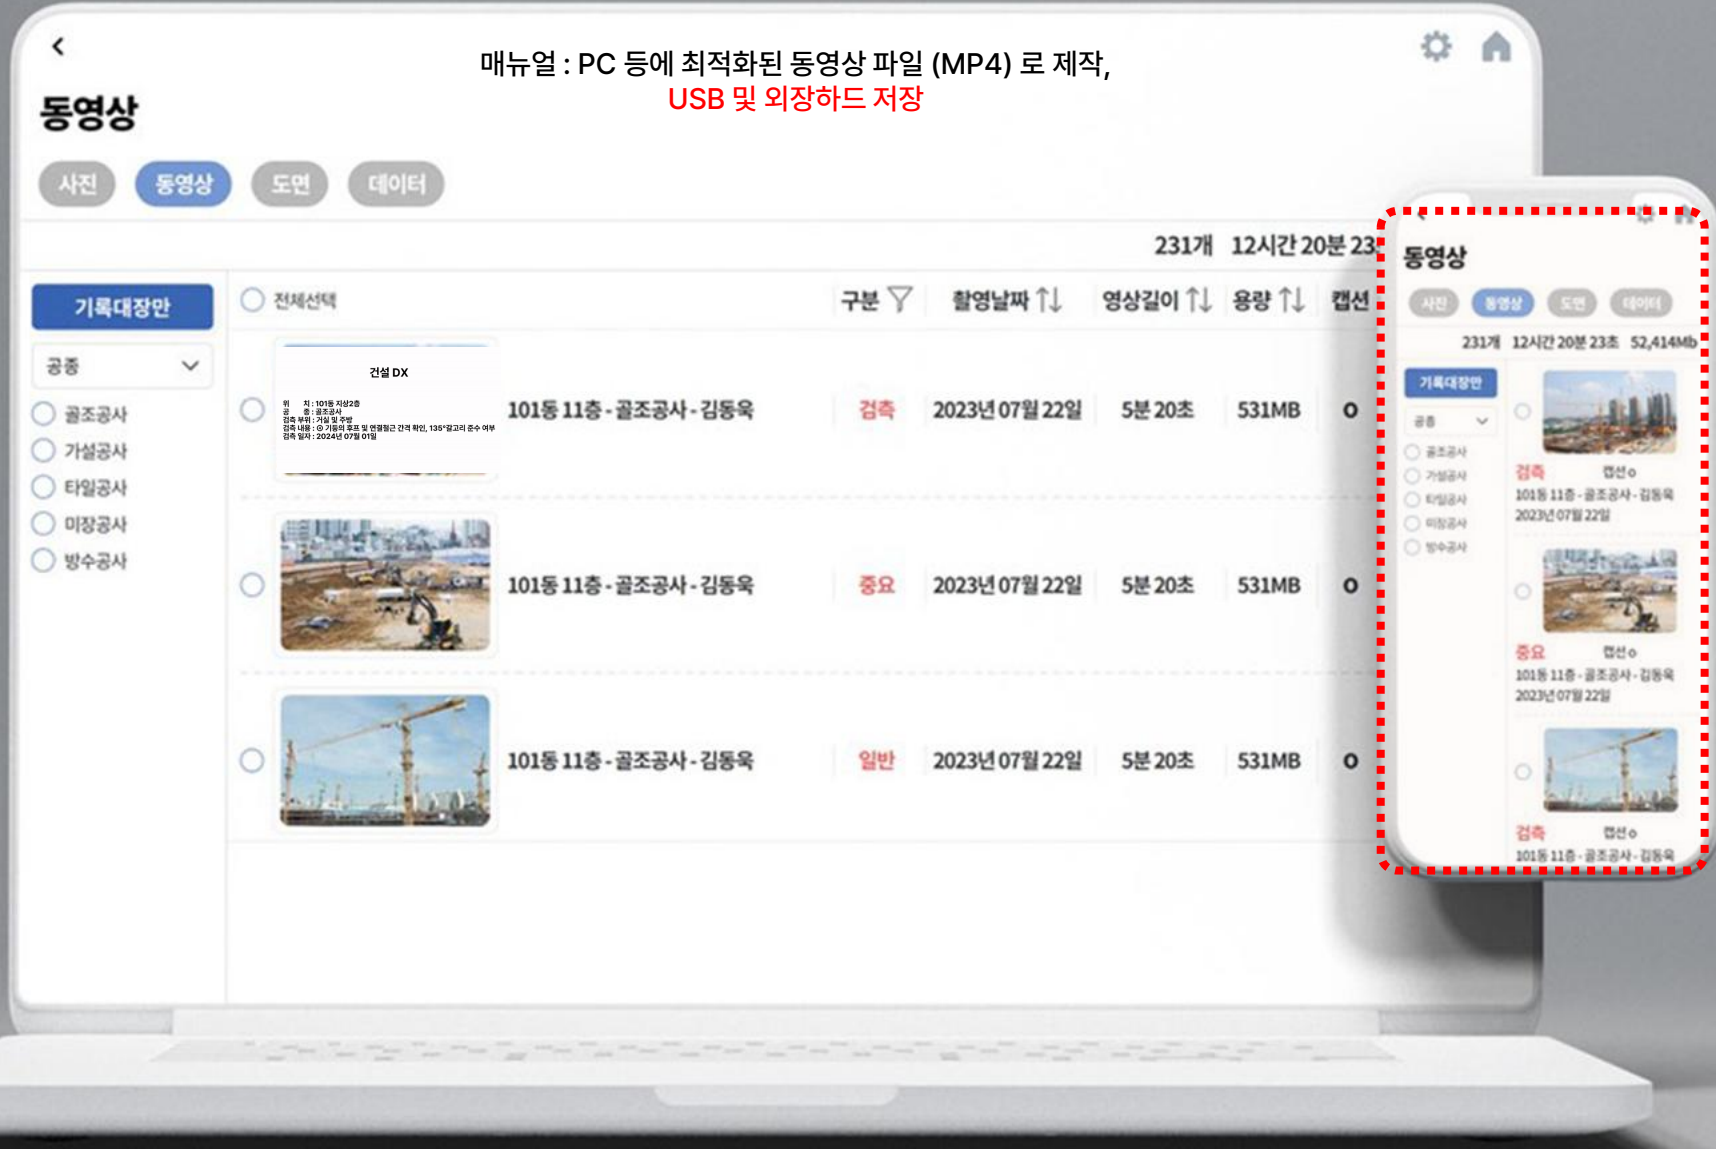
매뉴얼 : PC 등에 최적화된 동영상 파일 (MP4) 로 제작,
USB 및 외장하드 저장

동영상

사진 동영상 도면 데이터

231개 12시간 20분 23

기록대장만

공종

골조공사
가설공사
타일공사
미장공사
방수공사

전체선택

| | 구분 | 촬영날짜 | 영상길이 | 용량 | 캡션 |
|---|---|---|---|---|---|
| 101동 11층 - 골조공사 - 김동욱 | 검측 | 2023년 07월 22일 | 5분 20초 | 531MB | O |
| 101동 11층 - 골조공사 - 김동욱 | 중요 | 2023년 07월 22일 | 5분 20초 | 531MB | O |
| 101동 11층 - 골조공사 - 김동욱 | 일반 | 2023년 07월 22일 | 5분 20초 | 531MB | O |

건설 DX
위 치 : 101동 지상2층
공 종 : 골조공사
검측 부위 : 거실 및 주방
검측 내용 : ① 기둥의 후프 및 연결철근 간격 확인, 135°갈고리 준수 여부
검측 일자 : 2024년 07월 01일

동영상

사진 동영상 도면 데이터

231개 12시간 20분 23초 52,414Mb

기록대장만

공종

골조공사
가설공사
타일공사
미장공사
방수공사

검측 캡션 o
101동 11층 - 골조공사 - 김동욱
2023년 07월 22일

중요 캡션 o
101동 11층 - 골조공사 - 김동욱
2023년 07월 22일

검측 캡션 o
101동 11층 - 골조공사 - 김동욱